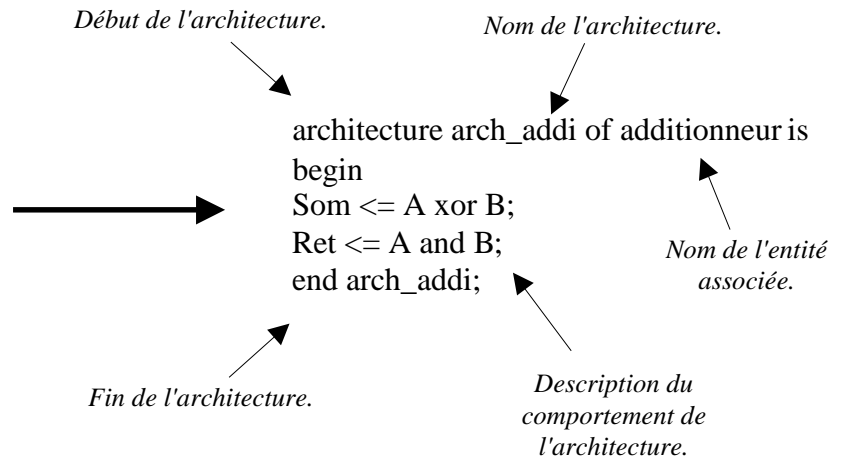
Début de l'architecture.

Nom de l'architecture.

architecture arch_addi of additionneur is
begin
Som <= A xor B;
Ret <= A and B;
end arch_addi;

Nom de l'entité associée.

Fin de l'architecture.

Description du comportement de l'architecture.